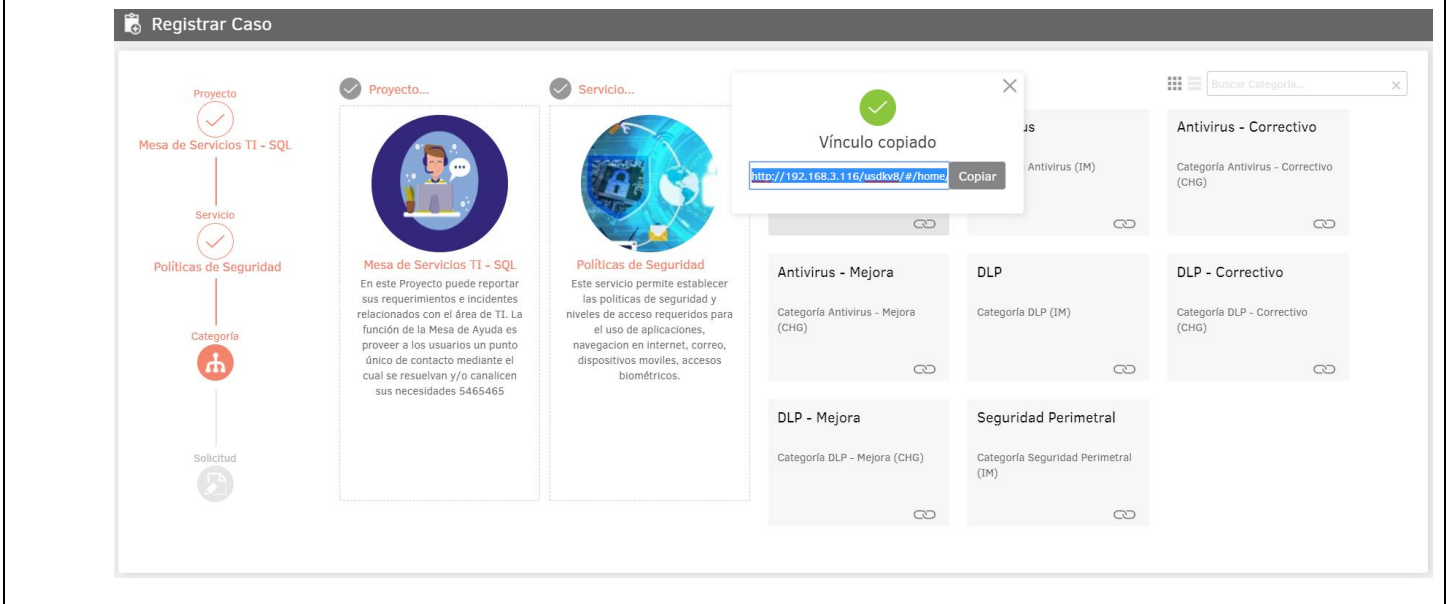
Registrar Caso

Proyecto
Mesa de Servicios TI - SQL

Servicio
Políticas de Seguridad

Categoría

Solicitud

Proyecto...

Mesa de Servicios TI - SQL
En este Proyecto puede reportar sus requerimientos e incidentes relacionados con el área de TI. La función de la Mesa de Ayuda es proveer a los usuarios un punto único de contacto mediante el cual se resuelvan y/o canalicen sus necesidades 5465465

Servicio...

Políticas de Seguridad
Este servicio permite establecer las politicas de seguridad y niveles de acceso requeridos para el uso de aplicaciones, navegacion en internet, correo, dispositivos moviles, accesos biométricos.

Vínculo copiado
http://192.168.3.116/usdkv8/#/home/
Copiar

Buscar Categoría...

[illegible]us
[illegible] Antivirus (IM)

Antivirus - Correctivo
Categoría Antivirus - Correctivo (CHG)

Antivirus - Mejora
Categoría Antivirus - Mejora (CHG)

DLP
Categoría DLP (IM)

DLP - Correctivo
Categoría DLP - Correctivo (CHG)

DLP - Mejora
Categoría DLP - Mejora (CHG)

Seguridad Perimetral
Categoría Seguridad Perimetral (IM)